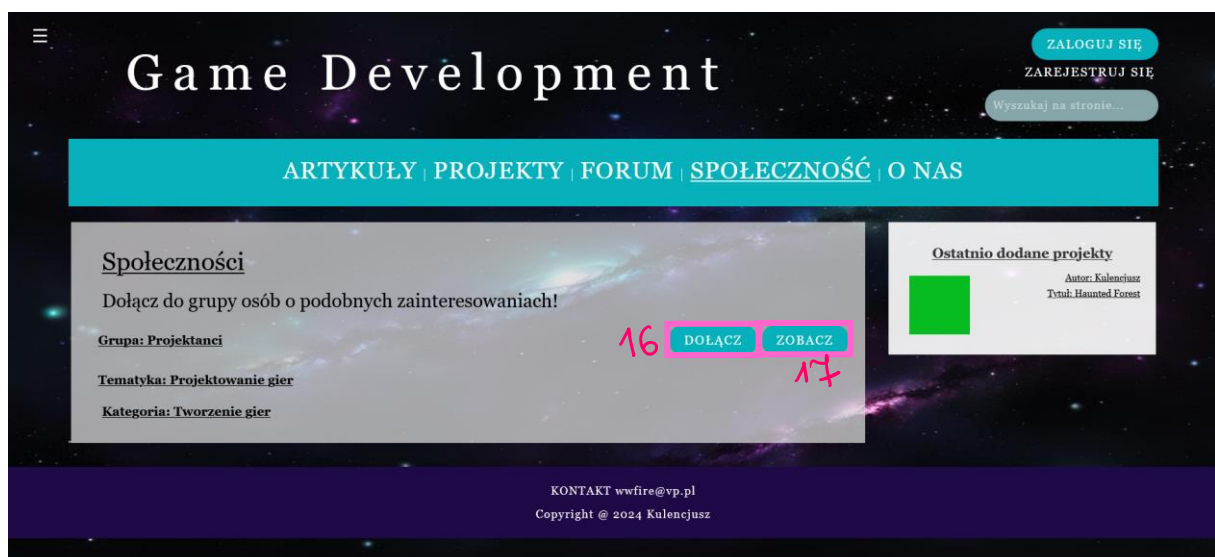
☰

Game Development

ZALOGUJ SIĘ

ZAREJESTRUJ SIĘ

Wyszukaj na stronie...

ARTYKUŁY | PROJEKTY | FORUM | SPOŁECZNOŚĆ | O NAS

Społeczności

Dołącz do grupy osób o podobnych zainteresowaniach!

Grupa: Projektanci

16 DOŁĄCZ ZOBACZ 17

Tematyka: Projektowanie gier

Kategoria: Tworzenie gier

Ostatnio dodane projekty

Autor: Kulencjusz

Tytuł: Haunted Forest

KONTAKT wwfire@vp.pl

Copyright @ 2024 Kulencjusz